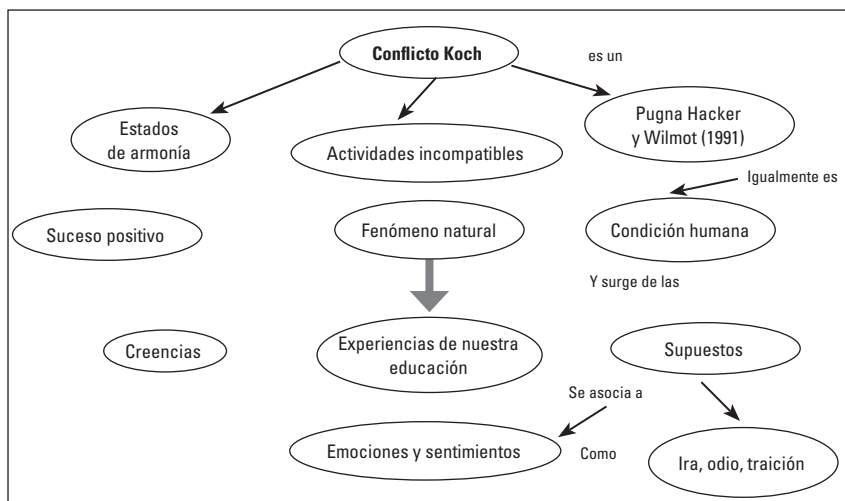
Conflicto Koch

es un

Estados de armonía

Actividades incompatibles

Pugna Hacker y Wilmot (1991)

Igualmente es

Suceso positivo

Fenómeno natural

Condición humana

Y surge de las

Creencias

Experiencias de nuestra educación

Supuestos

Se asocia a

Emociones y sentimientos

Como

Ira, odio, traición